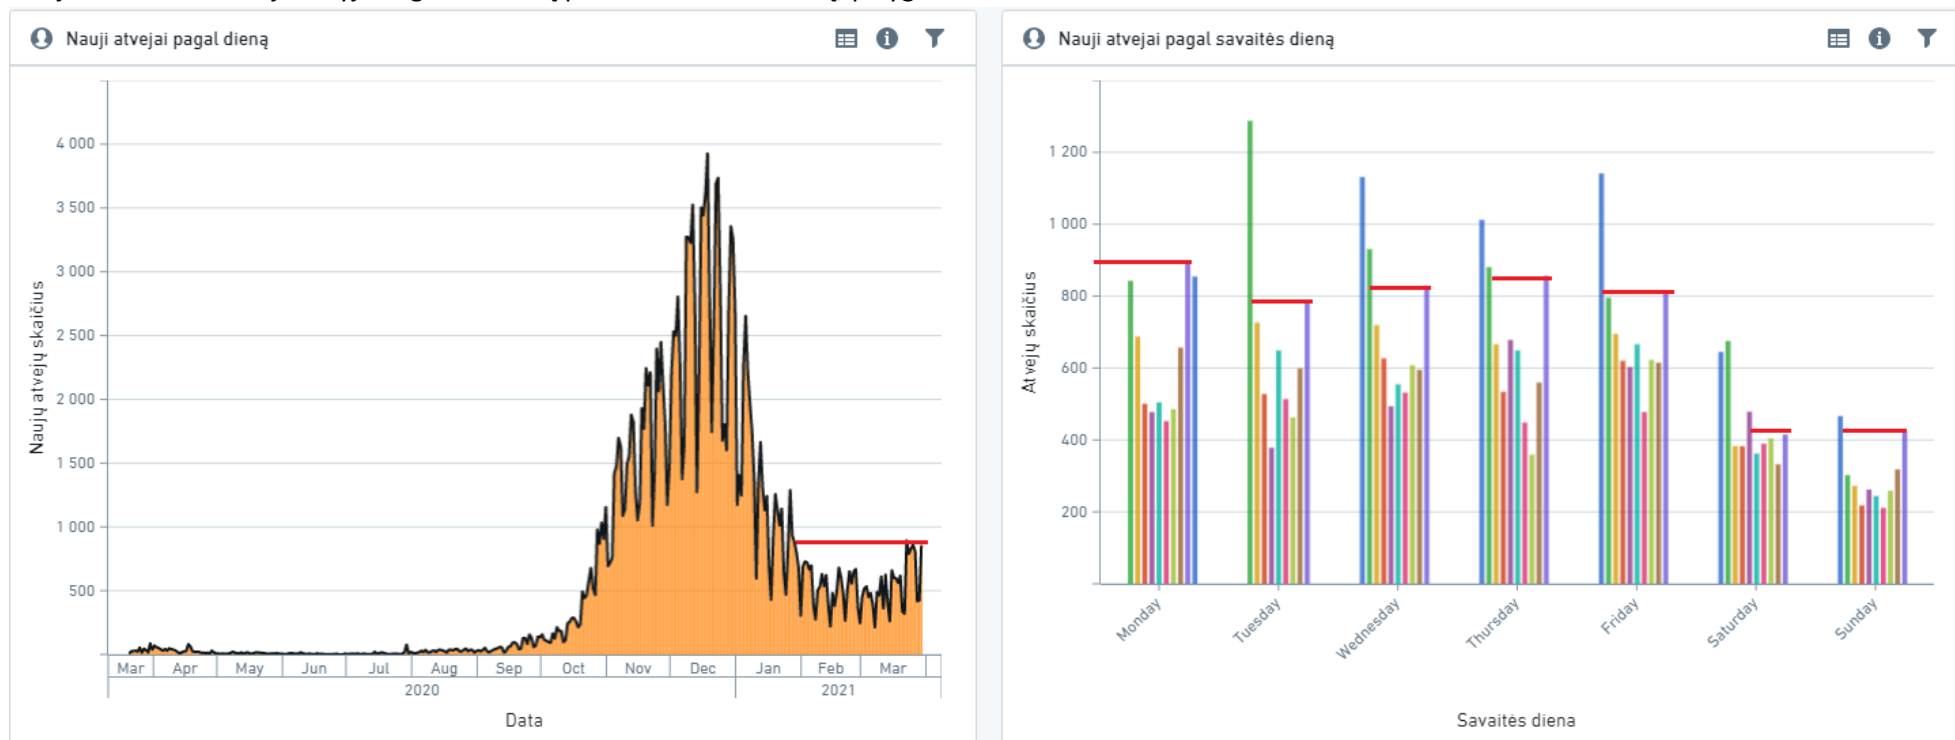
Nauji atvejai pagal dieną

4 000
3 500
3 000
2 500
2 000
1 500
1 000
500

Naujų atvejų skaičius

Mar Apr May Jun Jul Aug Sep Oct Nov Dec Jan Feb Mar
2020 2021
Data

Nauji atvejai pagal savaitės dieną

1 200
1 000
800
600
400
200

Atvejų skaičius

Monday Tuesday Wednesday Thursday Friday Saturday Sunday
Savaitės diena